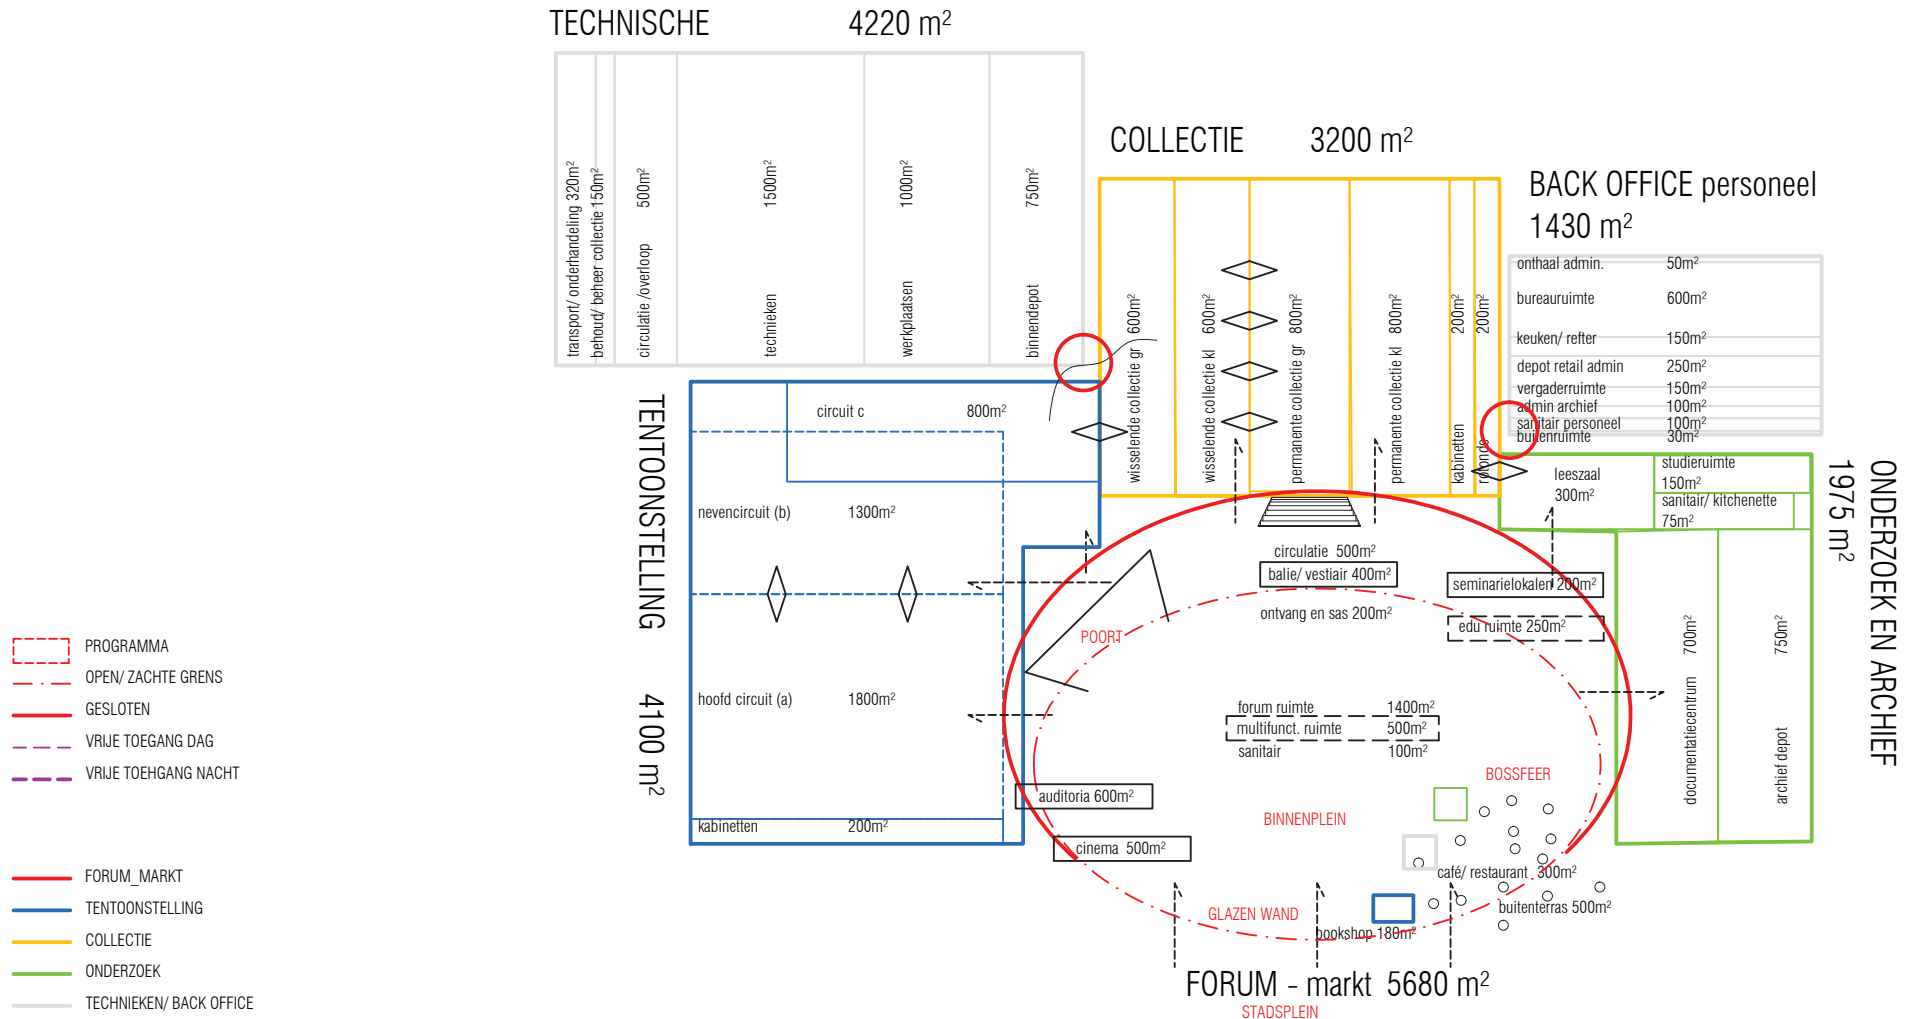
TECHNISCHE 4220 m²

transport/ onderhandeling 320m²
behoud/ beheer collectie 150m²
circulatie /overloop 500m²
technieken 1500m²
werkplaatsen 1000m²
binnendepot 750m²

COLLECTIE 3200 m²

wisselende collectie gr 600m²
wisselende collectie kl 600m²
permanente collectie gr 800m²
permanente collectie kl 800m²
kabinetten 200m²
rotonde 200m²

BACK OFFICE personeel 1430 m²

| | |
|---|---|
| onthaal admin. | 50m² |
| bureauruimte | 600m² |
| keuken/ refter | 150m² |
| depot retail admin | 250m² |
| vergaderruimte | 150m² |
| admin archief | 100m² |
| sanitair personeel | 100m² |
| buitenruimte | 30m² |

TENTOONSTELLING 4100 m²

circuit c 800m²
nevencircuit (b) 1300m²
hoofd circuit (a) 1800m²
kabinetten 200m²

leeszaal 300m²
studieruimte 150m²
sanitair/ kitchenette 75m²

ONDERZOEK EN ARCHIEF 1975 m²

documentatiecentrum 700m²
archief depot 750m²

circulatie 500m²
balie/ vestiair 400m²
ontvang en sas 200m²
seminarielokalen 200m²
edu ruimte 250m²
POORT
forum ruimte 1400m²
multifunct. ruimte 500m²
sanitair 100m²
BOSSFEER
auditoria 600m²
BINNENPLEIN
cinema 500m²
café/ restaurant 300m²
buitenterras 500m²
GLAZEN WAND
bookshop 180m²

FORUM - markt 5680 m²
STADSPLEIN

PROGRAMMA
OPEN/ ZACHTE GRENS
GESLOTEN
VRIJE TOEGANG DAG
VRIJE TOEHGANG NACHT

FORUM_MARKT
TENTOONSTELLING
COLLECTIE
ONDERZOEK
TECHNIEKEN/ BACK OFFICE